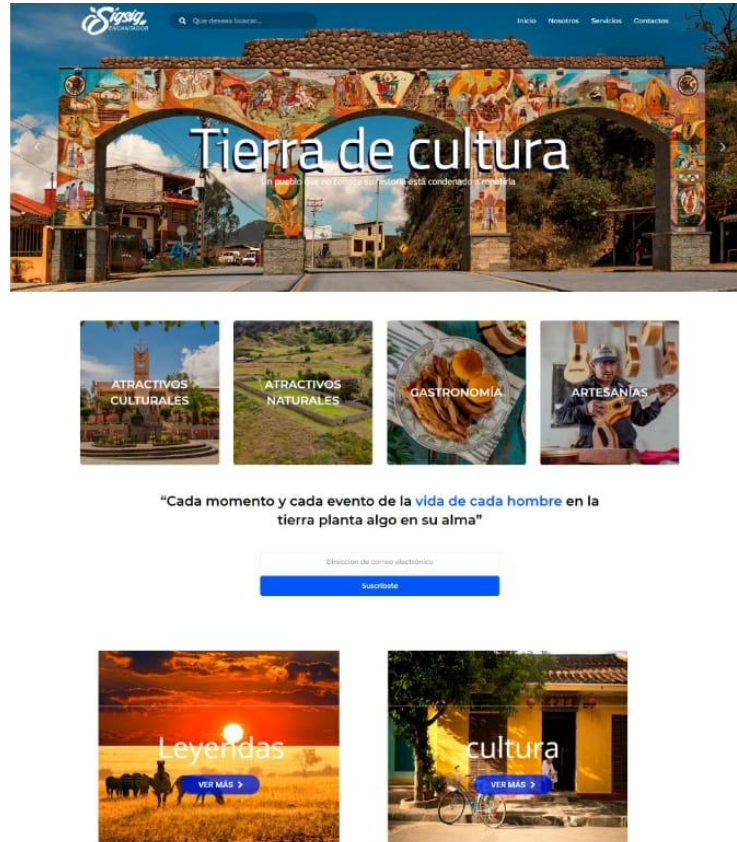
Sigsig ENCANTADOR

Que deseas buscar...

Inicio Nosotros Servicios Contactos

Tierra de cultura

Un pueblo que no conoce su historia está condenado a repetirla

ATRACTIVOS CULTURALES

ATRACTIVOS NATURALES

GASTRONOMÍA

ARTESANÍAS

"Cada momento y cada evento de la vida de cada hombre en la tierra planta algo en su alma"

Direccion de correo electrónico

Suscríbete

Leyendas

VER MÁS >

cultura

VER MÁS >